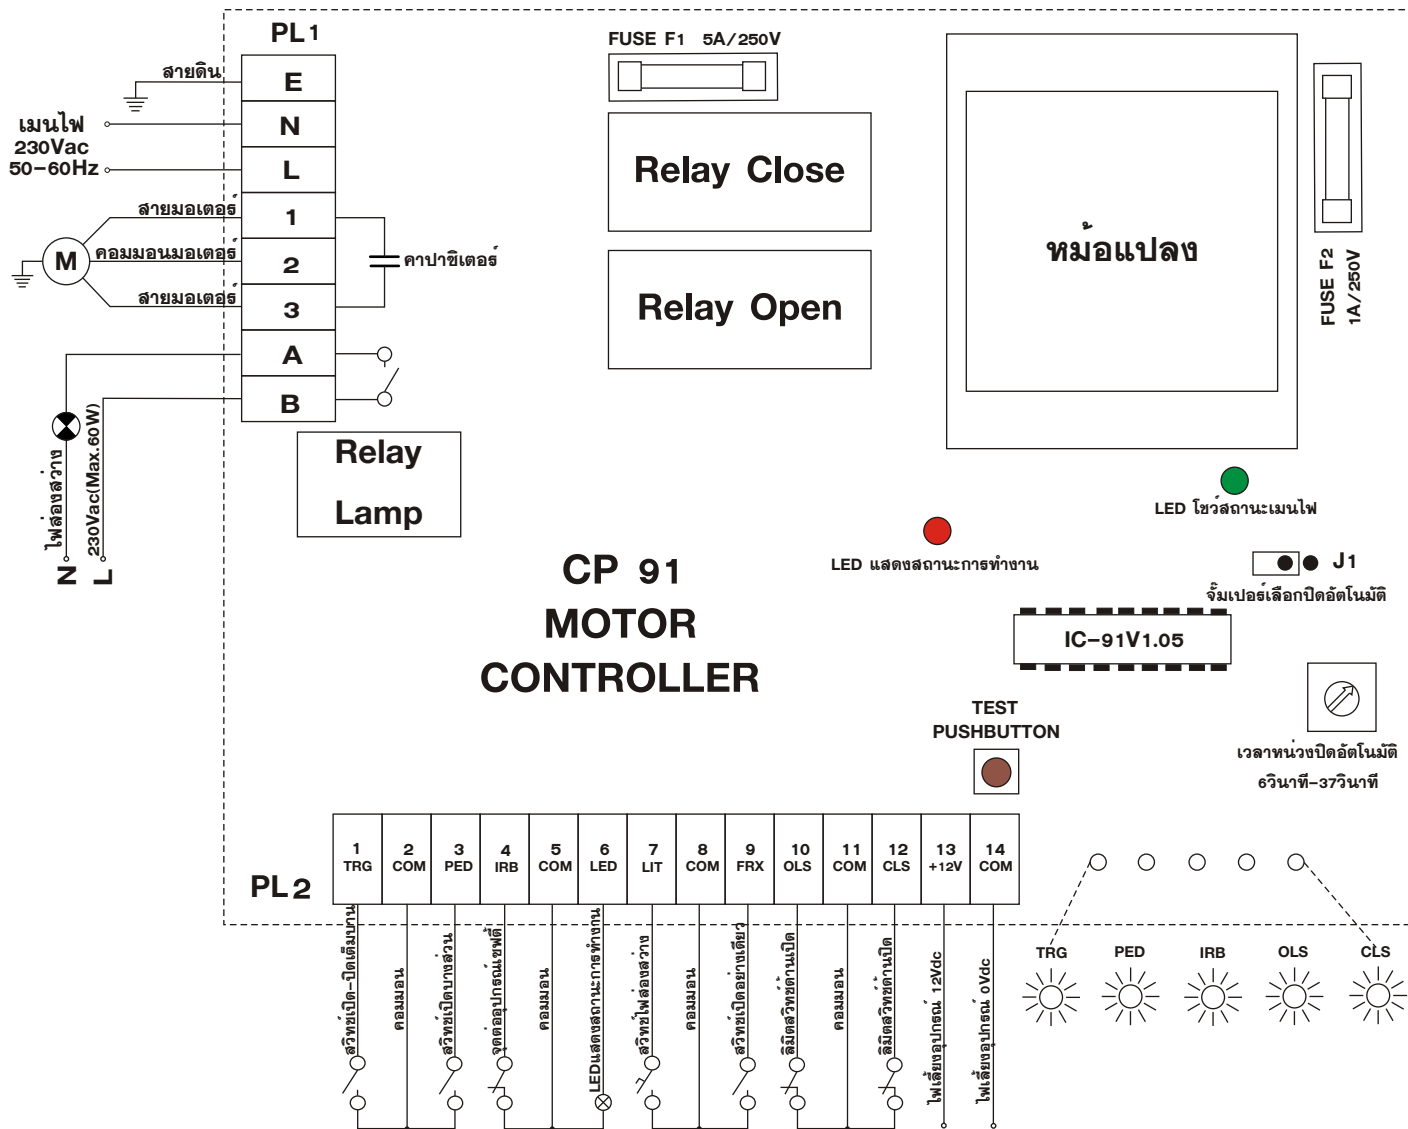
PL1

สายดิน
E
เมนไฟ
230Vac
50-60Hz
N
L
สายมอเตอร์
1
M
คอมมอนมอเตอร์
2
คาปาซิเตอร์
สายมอเตอร์
3
A
B
ไฟส่องสว่าง
230Vac(Max.60W)
N
L

Relay
Lamp

FUSE F1 5A/250V

Relay Close

Relay Open

หม้อแปลง

FUSE F2
1A/250V

LED โชว์สถานะเมนไฟ

LED แสดงสถานะการทำงาน

J1
จั๊มเปอร์เลือกปิดอัตโนมัติ

IC-91V1.05

CP 91
MOTOR
CONTROLLER

TEST
PUSHBUTTON

เวลาหน่วงปิดอัตโนมัติ
6วินาที-37วินาที

PL2

| 1 TRG | 2 COM | 3 PED | 4 IRB | 5 COM | 6 LED | 7 LIT | 8 COM | 9 FRX | 10 OLS | 11 COM | 12 CLS | 13 +12V | 14 COM |
|---|---|---|---|---|---|---|---|---|---|---|---|---|---|

สวิทช์เปิด-ปิดเต็มบาน
คอมมอน
สวิทช์เปิดบางส่วน
จุดต่ออุปกรณ์เซฟตี้
คอมมอน
LEDแสดงสถานะการทำงาน
สวิทช์ไฟส่องสว่าง
คอมมอน
สวิทช์เปิดอย่างเดียว
ลิมิตสวิทช์ด้านเปิด
คอมมอน
ลิมิตสวิทช์ด้านปิด
ไฟเลี้ยงอุปกรณ์ 12Vdc
ไฟเลี้ยงอุปกรณ์ 0Vdc

TRG
PED
IRB
OLS
CLS